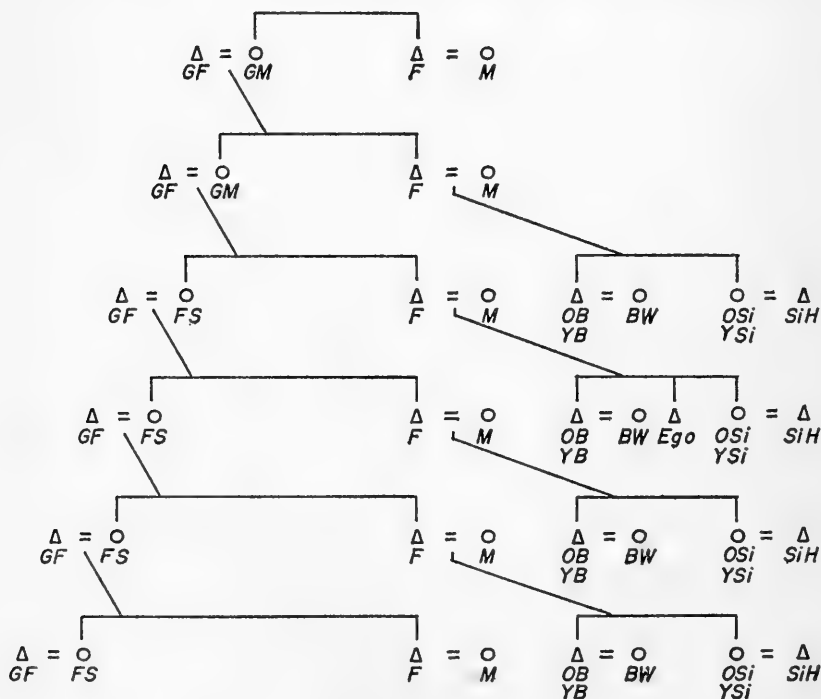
Δ = O
GF GM

Δ = O
F M

Δ = O
GF GM

Δ = O
F M

Δ = O
GF FS

Δ = O
F M

Δ = O
OB BW
YB

O = Δ
OSi SiH
YSi

Δ = O
GF FS

Δ = O
F M

Δ = O Δ
OB BW Ego
YB

O = Δ
OSi SiH
YSi

Δ = O
GF FS

Δ = O
F M

Δ = O
OB BW
YB

O = Δ
OSi SiH
YSi

Δ = O
GF FS

Δ = O
F M

Δ = O
OB BW
YB

O = Δ
OSi SiH
YSi